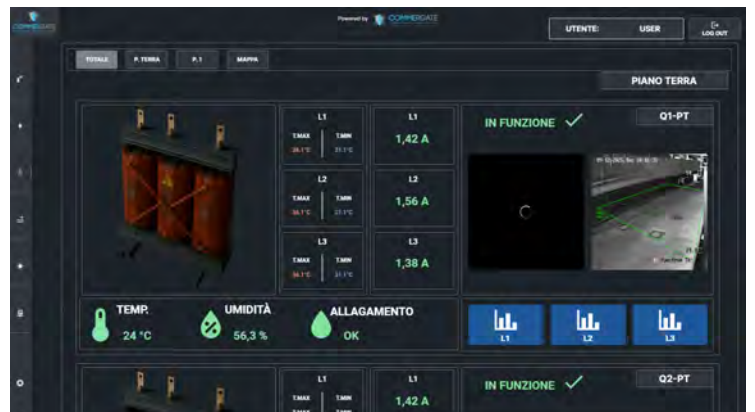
COMMERGATE

Powered by COMMERGATE

UTENTE: USER

LOG OUT

TOTALE P. TERRA P.1 MAPPA

PIANO TERRA

L1
T.MAX 36.1°C
T.MIN 31.1°C

L1
1,42 A

L2
T.MAX 36.1°C
T.MIN 31.1°C

L2
1,56 A

L3
T.MAX 36.1°C
T.MIN 31.1°C

L3
1,38 A

IN FUNZIONE ✓

Q1-PT

TEMP.
24 °C

UMIDITÀ
56,3 %

ALLAGAMENTO
OK

L1 L2 L3

L1
T.MAX
T.MIN

L1
1,42 A

IN FUNZIONE ✓

Q2-PT